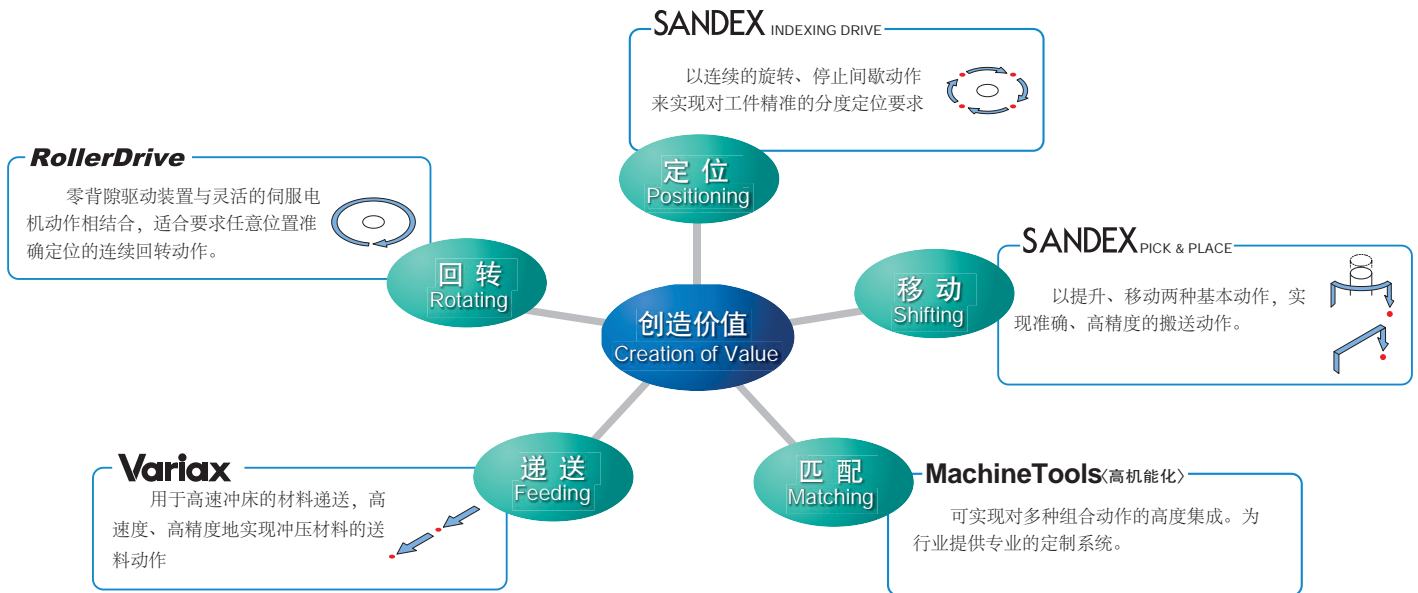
SANDEX INDEXING DRIVE

以连续的旋转、停止间歇动作来实现对工件精准的分度定位要求

定 位
Positioning

RollerDrive

零背隙驱动装置与灵活的伺服电机动作相结合，适合要求任意位置准确定位的连续回转动作。

回 转
Rotating

SANDEX PICK & PLACE

以提升、移动两种基本动作，实现准确、高精度的搬送动作。

移 动
Shifting

创造价值
Creation of Value

Variax

用于高速冲床的材料递送，高速度、高精度地实现冲压材料的送料动作

递 送
Feeding

匹 配
Matching

MachineTools〈高机能化〉

可实现对多种组合动作的高度集成。为行业提供专业的定制系统。